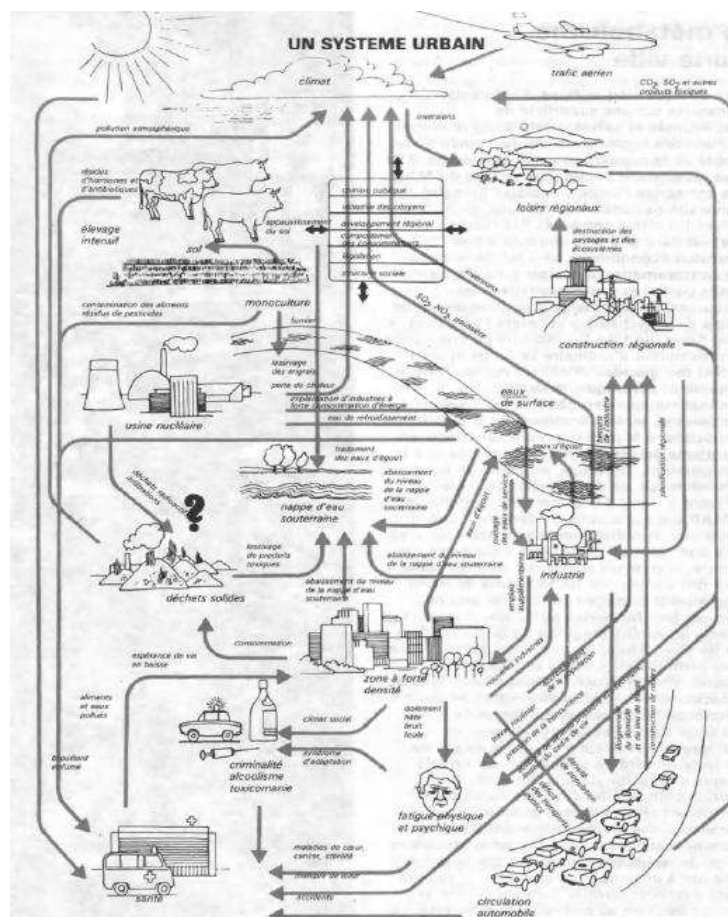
UN SYSTEME URBAIN

climat

trafic aérien

$CO_2$, $SO_2$ et autres produits toxiques

émissions

pollution atmosphérique

déchets d'hormones et d'antibiotiques

élevage intensif

sol

appauvrissement du sol

climat politique

initiative des citoyens

développement régional

comportement des consommateurs

législation

structure sociale

loisirs régionaux

destruction des paysages et des écosystèmes

émissions

$SO_2$, $NO_x$, poussière

construction régionale

contamination des aliments résidus de pesticides

monoculture

fumier

lessivage des engrais

perte de chaleur

implantation d'industries à forte consommation d'énergie

eau de refroidissement

usine nucléaire

eaux de surface

traitement des eaux d'égout

abaissement du niveau de la nappe d'eau souterraine

cours d'eau

besoins de l'industrie

planification régionale

déchets radioactifs

nappe d'eau souterraine

eaux d'égout

pollution des eaux de surface

lessivage de produits toxiques

abaissement du niveau de la nappe d'eau souterraine

industrie

déchets solides

abaissement du niveau de la nappe d'eau souterraine

emplois supplémentaires

consommation

nouvelles industries

espérance de vie en baisse

zone à forte densité

accroissement de la population

aliments et eaux pollués

climat social

isolement

haine

bruit

foule

syndrome d'adaptation

bruit/poussière

pression de la concurrence

construction de routes

criminalité

alcoolisme

toxicomanie

fatigue physique et psychique

budget

santé

maladies du cœur, cancer, stérilité

circulation automobile